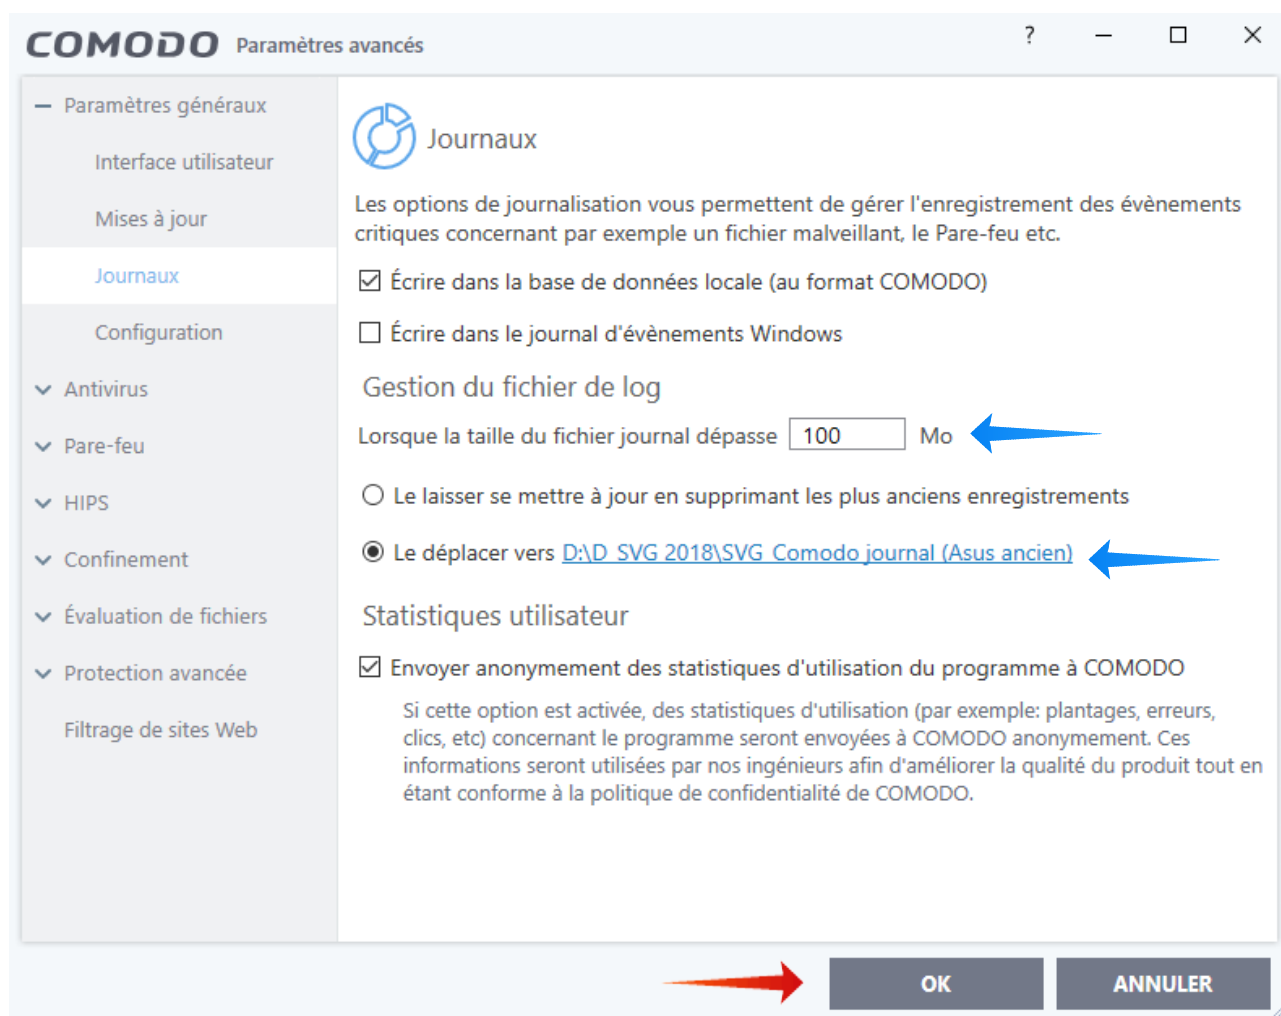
COMODO Paramètres avancés

?

Paramètres généraux
Interface utilisateur
Mises à jour
Journaux
Configuration
Antivirus
Pare-feu
HIPS
Confinement
Évaluation de fichiers
Protection avancée
Filtrage de sites Web

Journaux

Les options de journalisation vous permettent de gérer l'enregistrement des évènements critiques concernant par exemple un fichier malveillant, le Pare-feu etc.

Écrire dans la base de données locale (au format COMODO)

Écrire dans le journal d'évènements Windows

Gestion du fichier de log

Lorsque la taille du fichier journal dépasse 100 Mo

Le laisser se mettre à jour en supprimant les plus anciens enregistrements

Le déplacer vers D:\D_SVG 2018\SVG_Comodo journal (Asus ancien)

Statistiques utilisateur

Envoyer anonymement des statistiques d'utilisation du programme à COMODO

Si cette option est activée, des statistiques d'utilisation (par exemple: plantages, erreurs, clics, etc) concernant le programme seront envoyées à COMODO anonymement. Ces informations seront utilisées par nos ingénieurs afin d'améliorer la qualité du produit tout en étant conforme à la politique de confidentialité de COMODO.

OK ANNULER